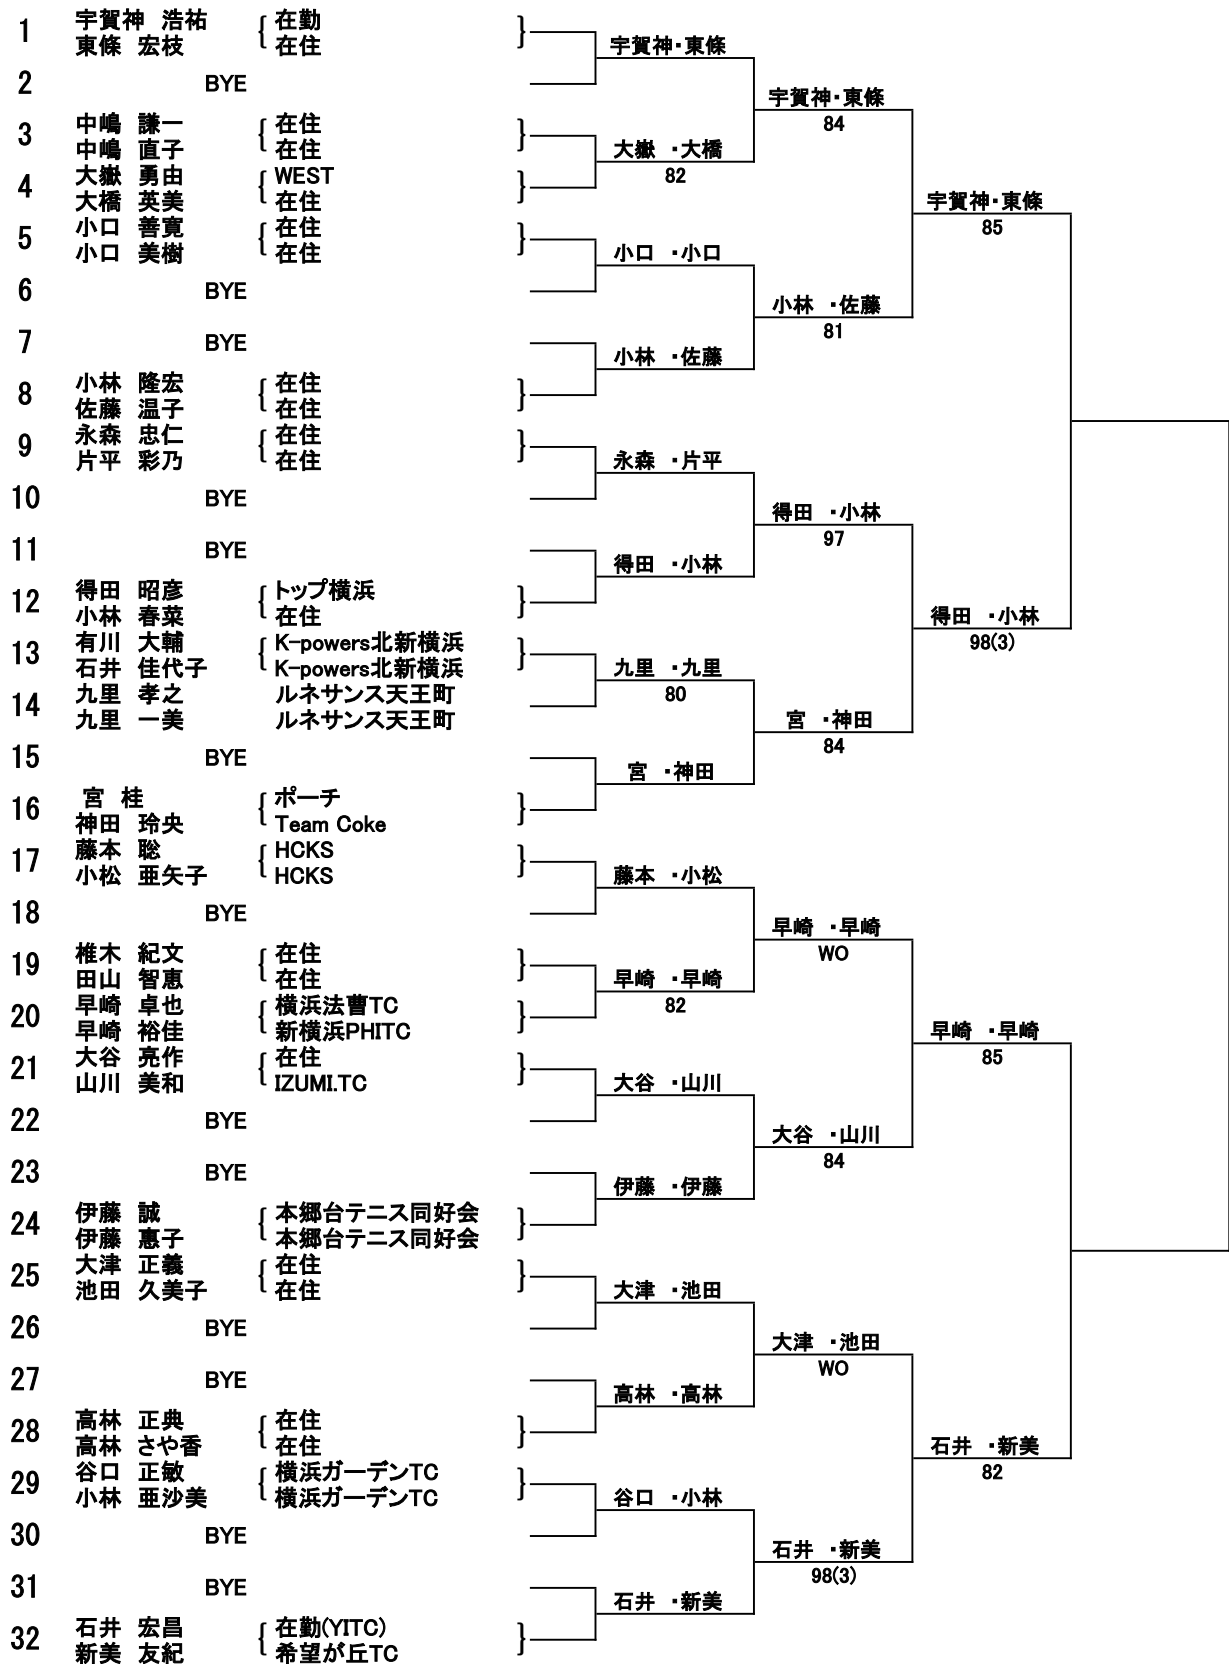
1 宇賀神 浩祐 在勤
東條 宏枝 在住
2 BYE
3 中嶋 謙一 在住
中嶋 直子 在住
4 大擶 勇由 WEST
大橋 英美 在住
5 小口 善寛 在住
小口 美樹 在住
6 BYE
7 BYE
8 小林 隆宏 在住
佐藤 温子 在住
9 永森 忠仁 在住
片平 彩乃 在住
10 BYE
11 BYE
12 得田 昭彦 トップ横浜
小林 春菜 在住
13 有川 大輔 K-powers北新横浜
石井 佳代子 K-powers北新横浜
14 九里 孝之 ルネサンス天王町
九里 一美 ルネサンス天王町
15 BYE
16 宮 桂 ポーチ
神田 玲央 Team Coke
17 藤本 聡 HCKS
小松 亜矢子 HCKS
18 BYE
19 椎木 紀文 在住
田山 智恵 在住
20 早崎 卓也 横浜法曹TC
早崎 裕佳 新横浜PHITC
21 大谷 亮作 在住
山川 美和 IZUMI.TC
22 BYE
23 BYE
24 伊藤 誠 本郷台テニス同好会
伊藤 惠子 本郷台テニス同好会
25 大津 正義 在住
池田 久美子 在住
26 BYE
27 BYE
28 高林 正典 在住
高林 さや香 在住
29 谷口 正敏 横浜ガーデンTC
小林 亜沙美 横浜ガーデンTC
30 BYE
31 BYE
32 石井 宏昌 在勤(YITC)
新美 友紀 希望が丘TC

宇賀神・東條
大擶 ・大橋
82
小口 ・小口
小林 ・佐藤
永森 ・片平
得田 ・小林
九里 ・九里
80
宮 ・神田
藤本 ・小松
早崎 ・早崎
82
大谷 ・山川
伊藤 ・伊藤
大津 ・池田
高林 ・高林
谷口 ・小林
石井 ・新美

宇賀神・東條
84
小林 ・佐藤
81
得田 ・小林
97
宮 ・神田
84
早崎 ・早崎
WO
大谷 ・山川
84
大津 ・池田
WO
石井 ・新美
98(3)

宇賀神・東條
85
得田 ・小林
98(3)
早崎 ・早崎
85
石井 ・新美
82